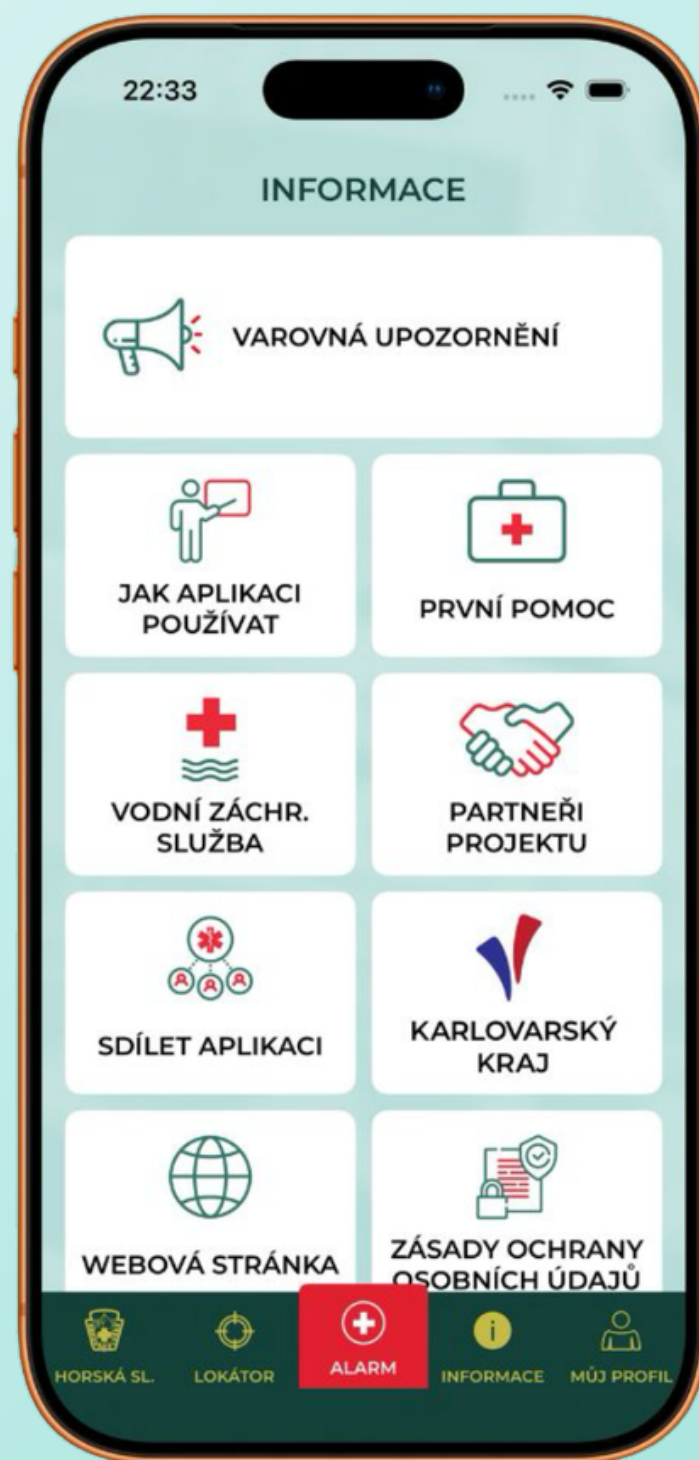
22:33

INFORMACE

VAROVNÁ UPOZORNĚNÍ

JAK APLIKACI POUŽÍVAT

PRVNÍ POMOC

VODNÍ ZÁCHR. SLUŽBA

PARTNEŘI PROJEKTU

SDÍLET APLIKACI

KARLOVARSKÝ KRAJ

WEBOVÁ STRÁNKA

ZÁSADY OCHRANY OSOBNÍCH ÚDAJŮ

HORSKÁ SL.

LOKÁTOR

ALARM

INFORMACE

MŮJ PROFIL